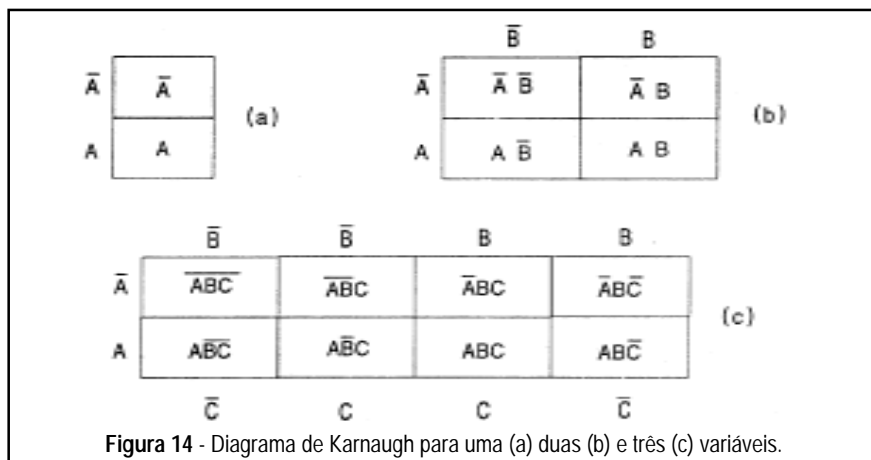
| | |
|---|---|
| $\bar{A}$ | $\bar{A}$ |
| A | A |

(a)

| | $\bar{B}$ | B |
|---|---|---|
| $\bar{A}$ | $\bar{A}\ \bar{B}$ | $\bar{A}$ B |
| A | A $\bar{B}$ | A B |

(b)

| | $\bar{B}$ | $\bar{B}$ | B | B |
|---|---|---|---|---|
| $\bar{A}$ | $\overline{ABC}$ | $\overline{AB}C$ | $\bar{A}BC$ | $\bar{A}B\bar{C}$ |
| A | $A\overline{BC}$ | $A\bar{B}C$ | ABC | $AB\bar{C}$ |
| | $\bar{C}$ | C | C | $\bar{C}$ |

(c)

**Figura 14** - Diagrama de Karnaugh para uma (a) duas (b) e três (c) variáveis.